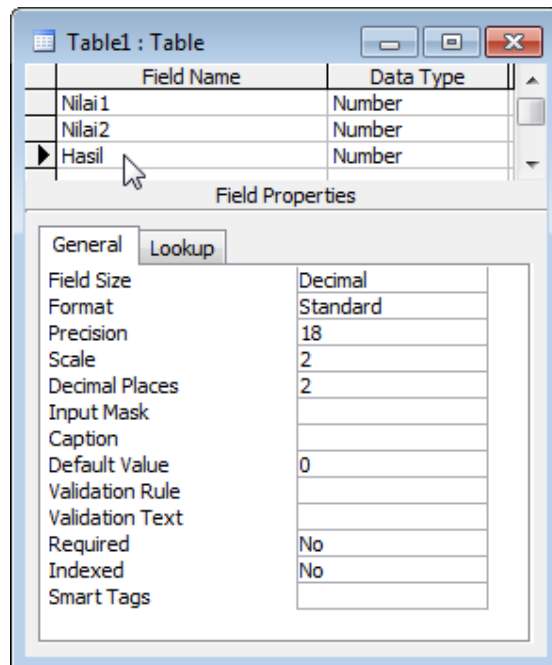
Table1 : Table

| Field Name | Data Type |
|---|---|
| Nilai1 | Number |
| Nilai2 | Number |
| Hasil | Number |

Field Properties

General | Lookup

| | |
|---|---|
| Field Size | Decimal |
| Format | Standard |
| Precision | 18 |
| Scale | 2 |
| Decimal Places | 2 |
| Input Mask | |
| Caption | |
| Default Value | 0 |
| Validation Rule | |
| Validation Text | |
| Required | No |
| Indexed | No |
| Smart Tags | |